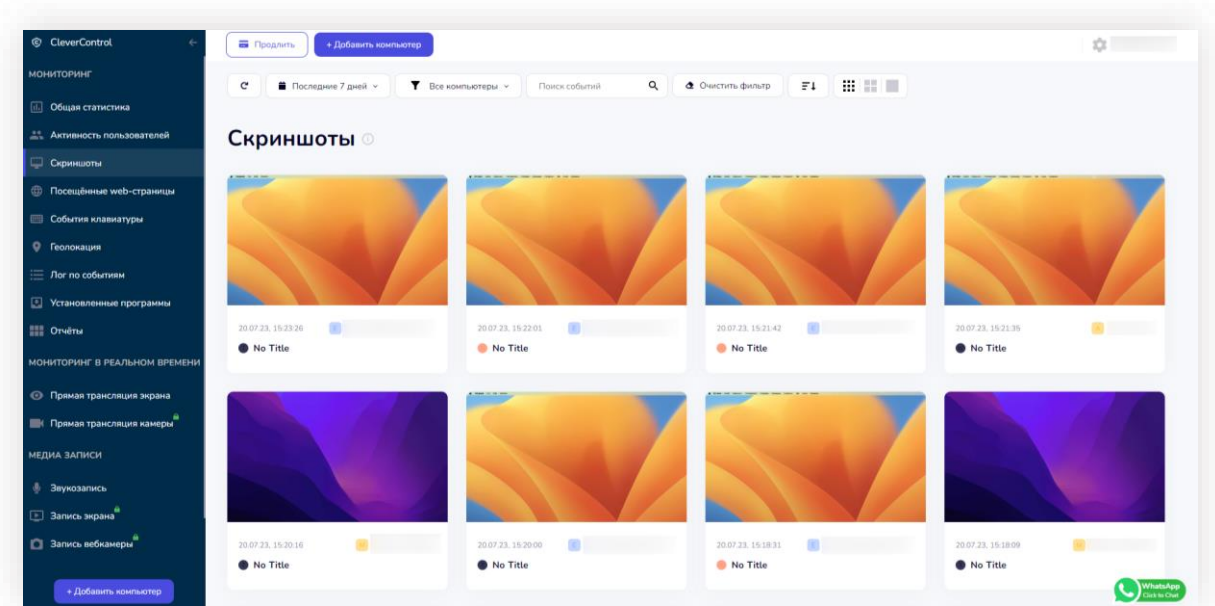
CleverControl

МОНИТОРИНГ

Общая статистика

Активность пользователей

Скриншоты

Посещённые web-страницы

События клавиатуры

Геолокация

Лог по событиям

Установленные программы

Отчёты

МОНИТОРИНГ В РЕАЛЬНОМ ВРЕМЕНИ

Прямая трансляция экрана

Прямая трансляция камеры

МЕДИА ЗАПИСИ

Звукозапись

Запись экрана

Запись вебкамеры

+ Добавить компьютер

Продлить

+ Добавить компьютер

Последние 7 дней

Все компьютеры

Поиск событий

Очистить фильтр

Скриншоты

20.07.23, 15:23:26
No Title

20.07.23, 15:22:01
No Title

20.07.23, 15:21:42
No Title

20.07.23, 15:21:35
No Title

20.07.23, 15:20:16
No Title

20.07.23, 15:20:00
No Title

20.07.23, 15:18:31
No Title

20.07.23, 15:18:09
No Title

WhatsApp
Click to Chat